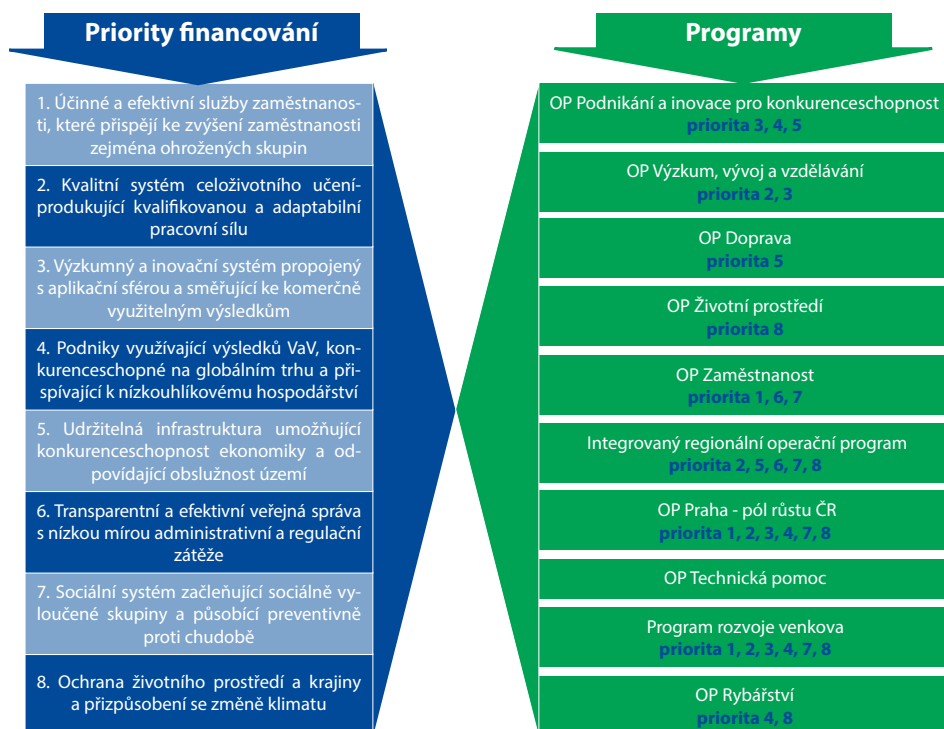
Priority financování

1. Účinné a efektivní služby zaměstnanosti, které přispějí ke zvýšení zaměstnanosti zejména ohrožených skupin

2. Kvalitní systém celoživotního učení-produkující kvalifikovanou a adaptabilní pracovní sílu

3. Výzkumný a inovační systém propojený s aplikační sférou a směřující ke komerčně využitelným výsledkům

4. Podniky využívající výsledků VaV, konkurenceschopné na globálním trhu a přispívající k nízkouhlíkovému hospodářství

5. Udržitelná infrastruktura umožňující konkurenceschopnost ekonomiky a odpovídající obslužnost území

6. Transparentní a efektivní veřejná správa s nízkou mírou administrativní a regulační zátěže

7. Sociální systém začleňující sociálně vyloučené skupiny a působící preventivně proti chudobě

8. Ochrana životního prostředí a krajiny a přizpůsobení se změně klimatu

Programy

OP Podnikání a inovace pro konkurenceschopnost
priorita 3, 4, 5

OP Výzkum, vývoj a vzdělávání
priorita 2, 3

OP Doprava
priorita 5

OP Životní prostředí
priorita 8

OP Zaměstnanost
priorita 1, 6, 7

Integrovaný regionální operační program
priorita 2, 5, 6, 7, 8

OP Praha - pól růstu ČR
priorita 1, 2, 3, 4, 7, 8

OP Technická pomoc

Program rozvoje venkova
priorita 1, 2, 3, 4, 7, 8

OP Rybářství
priorita 4, 8